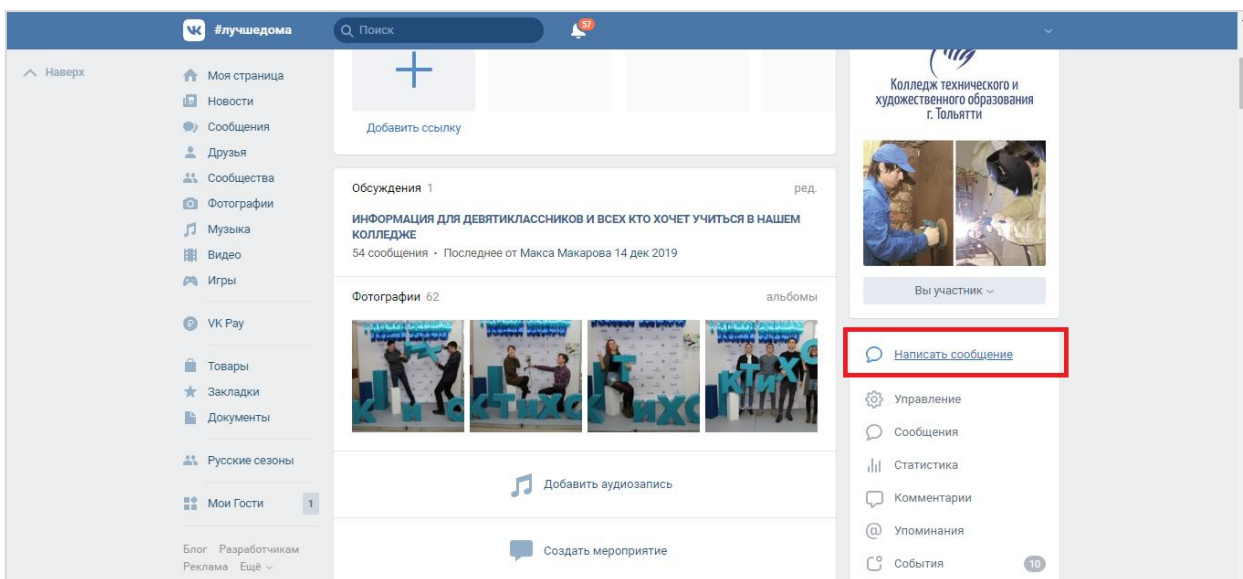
#лучшедома
Поиск
57

Наверх

Моя страница
Новости
Сообщения
Друзья
Сообщества
Фотографии
Музыка
Видео
Игры
VK Pay
Товары
Закладки
Документы
Русские сезоны
Мои Гости 1

Блог Разработчикам
Реклама Ещё

Добавить ссылку

Обсуждения 1
ред.
ИНФОРМАЦИЯ ДЛЯ ДЕВЯТИКЛАССНИКОВ И ВСЕХ КТО ХОЧЕТ УЧИТЬСЯ В НАШЕМ КОЛЛЕДЖЕ
54 сообщения · Последнее от Макса Макарова 14 дек 2019

Фотографии 62
альбомы

Добавить аудиозапись

Создать мероприятие

Колледж технического и художественного образования г. Тольятти

Вы участник

Написать сообщение

Управление
Сообщения
Статистика
Комментарии
Упоминания
События 10